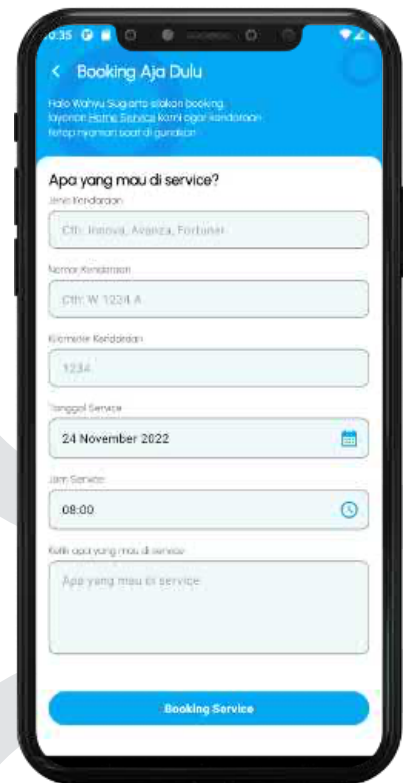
6:35

< Booking Aja Dulu

Halo Wahyu Sugiarto silakan booking layanan Home Service kami agar kendaraan tetap nyaman saat di gunakan

Apa yang mau di service?

Jenis Kendaraan

Cth: Innova, Avanza, Fortuner

Nomor Kendaraan

Cth: W 1224 A

Kilometer Kendaraan

1234

Tanggal Service

24 November 2022

Jam Service

08:00

Ketik apa yang mau di service

Apa yang mau di service

Booking Service